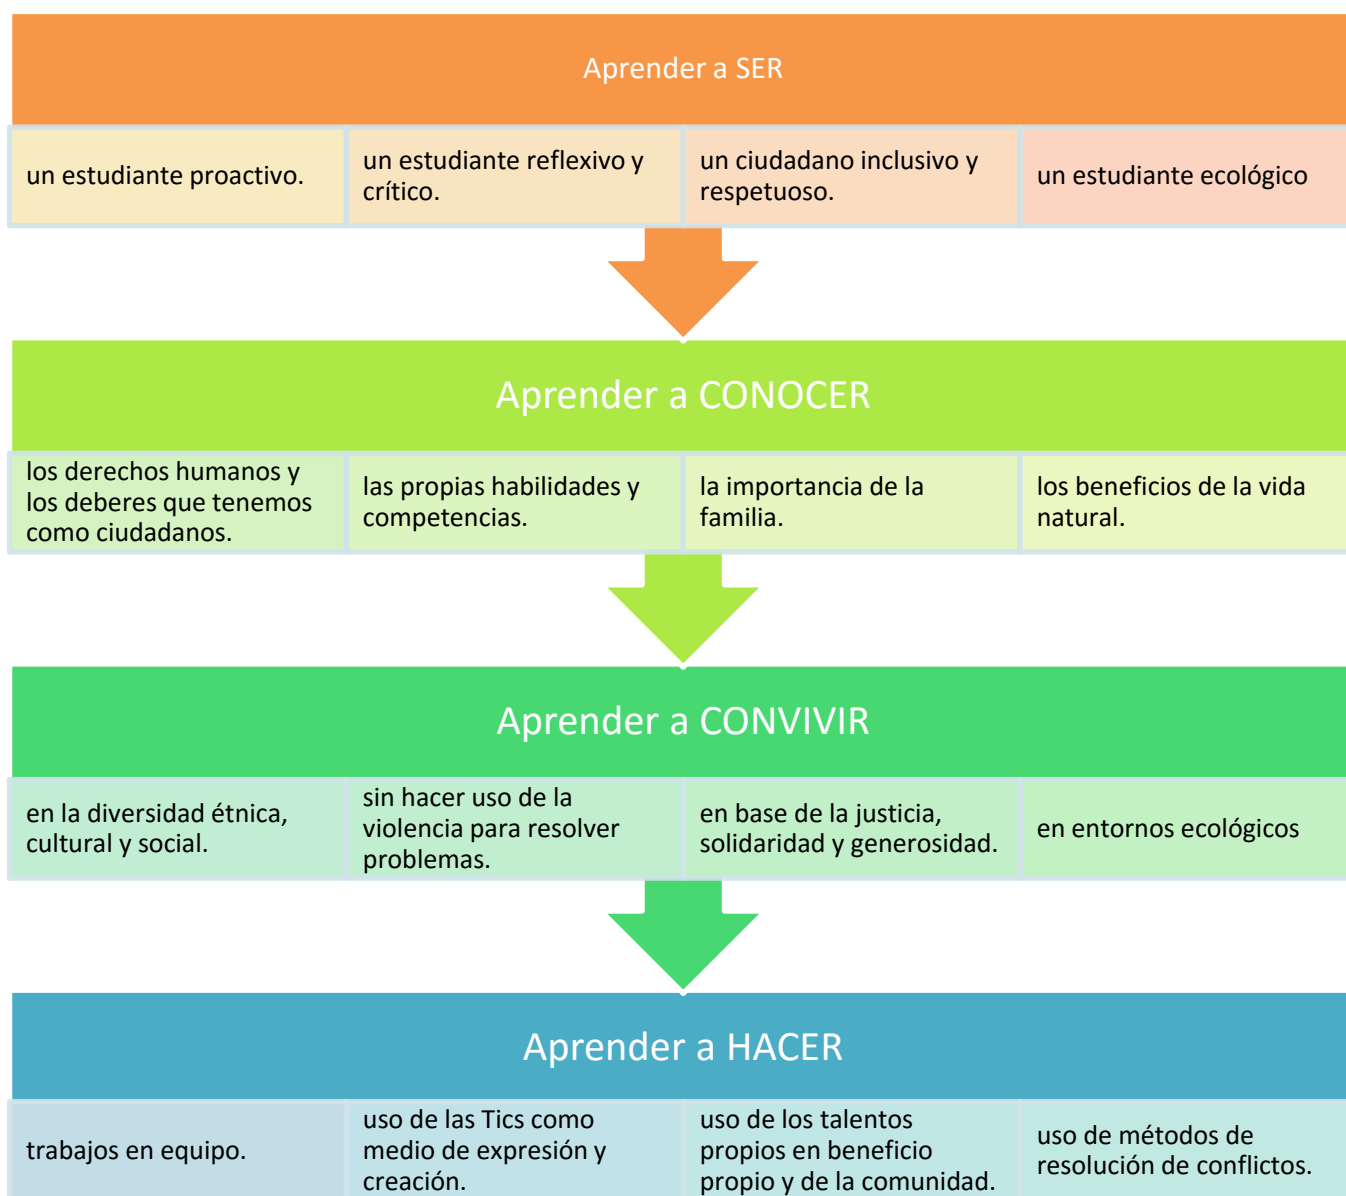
Aprender a SER

un estudiante proactivo.

un estudiante reflexivo y crítico.

un ciudadano inclusivo y respetuoso.

un estudiante ecológico

Aprender a CONOCER

los derechos humanos y los deberes que tenemos como ciudadanos.

las propias habilidades y competencias.

la importancia de la familia.

los beneficios de la vida natural.

Aprender a CONVIVIR

en la diversidad étnica, cultural y social.

sin hacer uso de la violencia para resolver problemas.

en base de la justicia, solidaridad y generosidad.

en entornos ecológicos

Aprender a HACER

trabajos en equipo.

uso de las Tics como medio de expresión y creación.

uso de los talentos propios en beneficio propio y de la comunidad.

uso de métodos de resolución de conflictos.